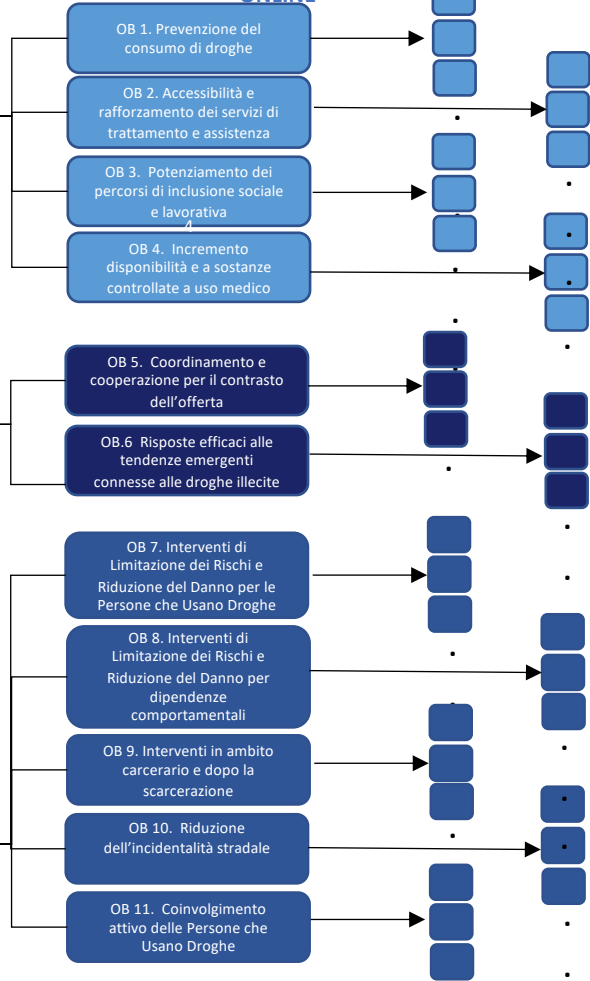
OB 1. Prevenzione del consumo di droghe

OB 2. Accessibilità e rafforzamento dei servizi di trattamento e assistenza

OB 3. Potenziamento dei percorsi di inclusione sociale e lavorativa

4

OB 4. Incremento disponibilità e a sostanze controllate a uso medico

OB 5. Coordinamento e cooperazione per il contrasto dell'offerta

OB.6 Risposte efficaci alle tendenze emergenti connesse alle droghe illecite

OB 7. Interventi di Limitazione dei Rischi e Riduzione del Danno per le Persone che Usano Droghe

OB 8. Interventi di Limitazione dei Rischi e Riduzione del Danno per dipendenze comportamentali

OB 9. Interventi in ambito carcerario e dopo la scarcerazione

OB 10. Riduzione dell'incidentalità stradale

OB 11. Coinvolgimento attivo delle Persone che Usano Droghe